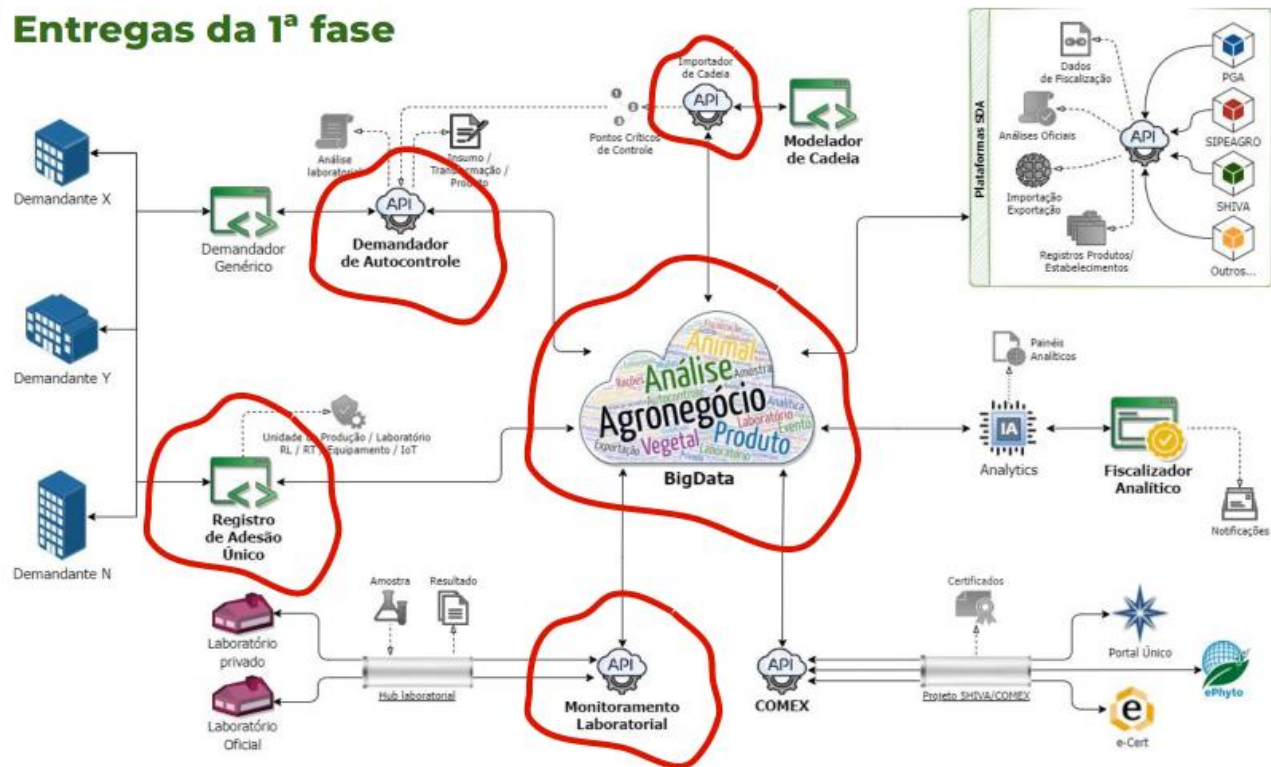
Entregas da 1ª fase

Demandante X

Demandante Y

Demandante N

Demandador Genérico

Análise laboratorial

Insumo / Transformação / Produto

API

Demandador de Autocontrole

Importador de Cadeia

API

Pontos Críticos de Controle

Modelador de Cadeia

Plataformas SDA

Dados de Fiscalização

Análises Oficiais

Importação Exportação

Registros Produtos/ Estabelecimentos

API

PGA

SIPEAGRO

SHIVA

Outros...

Animal Análise Agronegócio Vegetal Produto Laboratório Amostra Autocontrole Exportação Evento Analítica Raças Equipamento

BigData

Painéis Analíticos

IA

Analytics

Fiscalizador Analítico

Notificações

Unidade de Produção / Laboratório RL / RT / Equipamento / IoT

Registro de Adesão Único

Amostra

Resultado

Laboratório privado

Laboratório Oficial

Hub laboratorial

API

Monitoramento Laboratorial

API

COMEX

Certificados

Projeto SHIVA/COMEX

Portal Único

ePhyto

e

e-Cert